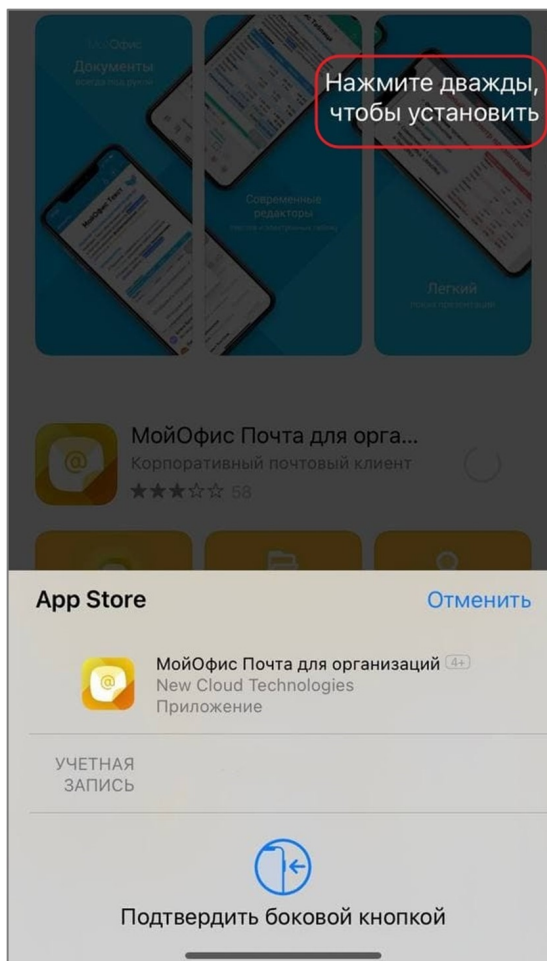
МойОфис
Документы
всегда под рукой

Современные редакторы
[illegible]

Легкий
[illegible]

Нажмите дважды, чтобы установить

МойОфис Почта для орга...
Корпоративный почтовый клиент
★★★☆☆ 58

App Store
Отменить

МойОфис Почта для организаций 4+
New Cloud Technologies
Приложение

УЧЕТНАЯ ЗАПИСЬ

Подтвердить боковой кнопкой